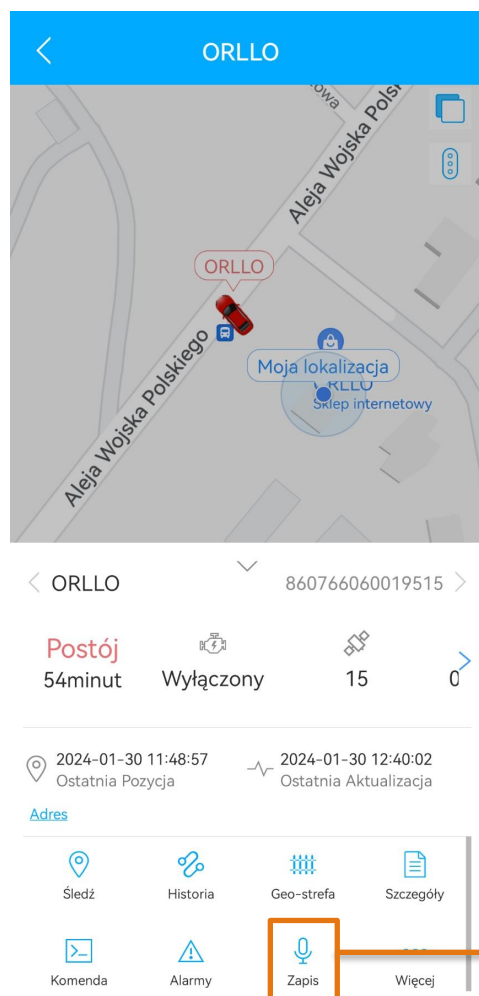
ORLLO

owa
Aleja Wojska Polskiego
Aleja Wojska Polskiego
ORLLO
Moja lokalizacja
ORLLO
Sklep internetowy

ORLLO 860766060019515

Postój
54minut

Wyłączony

15

0

2024-01-30 11:48:57
Ostatnia Pozycja

2024-01-30 12:40:02
Ostatnia Aktualizacja

Adres

Śledź
Historia
Geo-strefa
Szczegóły

Komenda
Alarmy
Zapis
Więcej